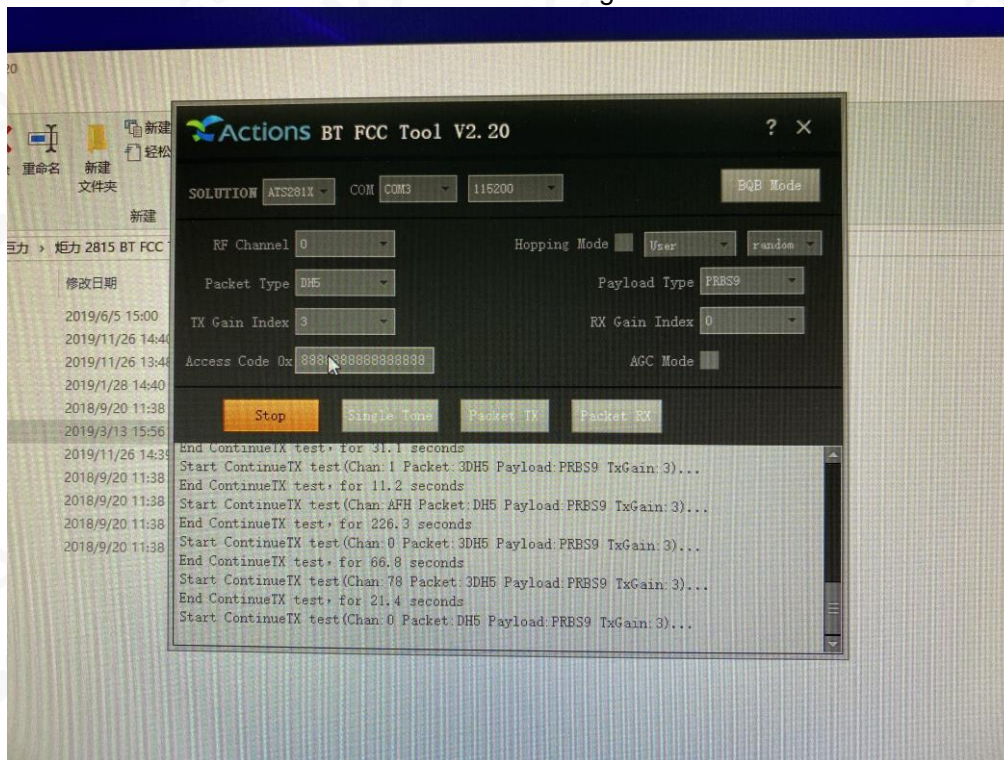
20

重命名 新建文件夹 新建 轻松

新建

巨力 > 炬力 2815 BT FCC

修改日期

2019/6/5 15:00
2019/11/26 14:40
2019/11/26 13:48
2019/1/28 14:40
2018/9/20 11:38
2019/3/13 15:56
2019/11/26 14:39
2018/9/20 11:38
2018/9/20 11:38
2018/9/20 11:38
2018/9/20 11:38

Actions BT FCC Tool V2.20

? ×

SOLUTION ATS281X COM COM3 115200

BQB Mode

RF Channel 0

Hopping Mode User random

Packet Type DH5

Payload Type PRBS9

TX Gain Index 3

RX Gain Index 0

Access Code 0x 8888888888888888

AGC Mode

Stop Single Tone Packet TX Packet RX

End ContinueTX test, for 31.1 seconds
Start ContinueTX test(Chan:1 Packet:3DH5 Payload:PRBS9 TxGain:3)...
End ContinueTX test, for 11.2 seconds
Start ContinueTX test(Chan:AFH Packet:DH5 Payload:PRBS9 TxGain:3)...
End ContinueTX test, for 226.3 seconds
Start ContinueTX test(Chan:0 Packet:3DH5 Payload:PRBS9 TxGain:3)...
End ContinueTX test, for 66.8 seconds
Start ContinueTX test(Chan:78 Packet:3DH5 Payload:PRBS9 TxGain:3)...
End ContinueTX test, for 21.4 seconds
Start ContinueTX test(Chan:0 Packet:DH5 Payload:PRBS9 TxGain:3)...